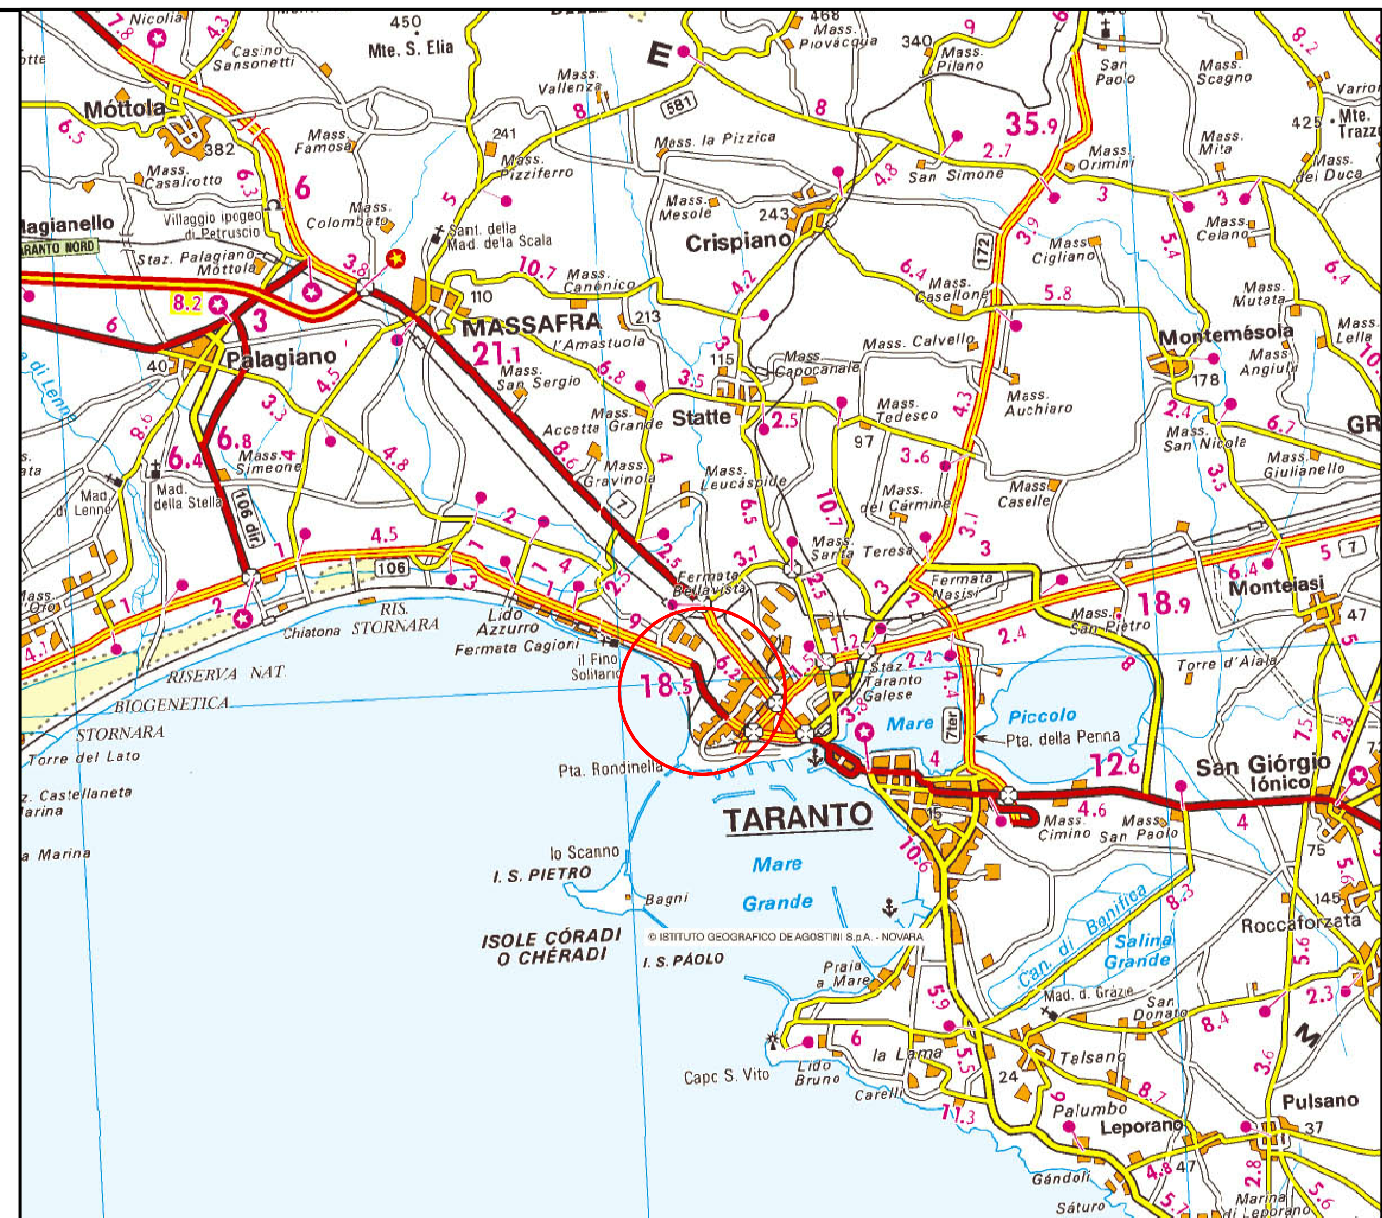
Nicolia
7.8
4.3
Casino Sansonetti
450
Mte. S. Elia
468
Mass. Piovacqua
340
9
Mass. Pilano
6
San Paolo
8.2
Mass. Scagno
Vario
E
Mass. Vallenza
581
8
35.9
Mass. Orimini
Mass. Mita
425
Mte. Trazz
Mòttola
382
6.5
Mass. Famosa
241
Mass. Pizziferro
Mass. la Pizzica
4.8
2.7
San Simone
3
Mass. dei Duca
Mass. Casalrotto
6.3
6
Mass. Colombato
5
Sant. della Mad. della Scala
Mass. Mesole
243
Crispiano
172
3.9
Mass. Cigliano
3
Mass. Celano
5.4
agianello
ARANTO NORD
Villaggio ipogeo di Petruscio
Staz. Palagiano-Mottola
3.8
10.7
Mass. Canenico
4.2
6.4
Mass. Casellone
5.8
Mass. Mutata
6.4
8.2
3
110
MASSAFRA
213
Mass. Calvello
Montemésola
Mass. Lella
6
Palagiano
21.1
l'Amastuola
3
115
Mass. Capocanale
Mass. Angiulli
10
40
4.5
Mass. San Sergio
6.8
3.5
178
di Lenne
3.3
Mass. Accetta Grande
Statte
2.5
Mass. Tedesco
4.3
Mass. Auchiaro
2.4
GR
8.6
6.8
6.4
Mass. Simeone
4.8
8.6
Mass. Gravinola
4
Mass. Leucaspide
97
3.6
Mass. San Nicola
6.7
Mass. Giulianello
ata
Mad. di Lenne
Mad. della Stella
106 dir
6.5
10.7
Mass. del Carmine
Mass. Caselle
3.5
4.5
2
7
2.5
3.1
Mass. Santa Teresa
3.1
3
5
7
1
7
1
4
2.5
Fermata Bellavista
2.5
3
Fermata Nasisi
6.4
Monteiasi
106
3
Mass. San Pietro
18.9
47
ass. Oro
4.1
1
2
RIS. STORNARA
Chiatona
Lido Azzurro
Fermata Cagioni
9
1.2
2.4
8
Torre d'Aiala
5
RISERVA NAT.
il Fino
Solitario
18.5
6.2
1.5
Staz. Taranto Galese
2.4
4.3
Piccolo
7.5
2.8
BIOGENETICA
STORNARA
3.8
Mare
7ter
Pta. della Penna
Torre del Lato
Pta. Rondinella
4
12.6
San Giórgio Iónico
. Castellaneta arina
TARANTO
4.6
Mass. Cimino
Mass. San Paolo
4
a Marina
lo Scanno
Mare
15
10.6
75
I. S. PIETRO
5.6
Bagni
Grande
8.3
Can. di Bonifica
145
Roccaforzata
ISOLE CÓRADI O CHÉRADI
© ISTITUTO GEOGRAFICO DE AGOSTINI S.p.A. - NOVARA
I. S. PAOLO
Salina Grande
5.6
Praia a Mare
5.9
Mad. d. Grazie
San Donato
2.3
6
la Lama
5.5
8.4
M
Capo S. Vito
Lido Bruno
24
Talsano
3.6
Carelli
11.3
9
Palumbo
8.7
Leporano
Pulsano
37
Gandoli
4.8
47
2.8
5.6
Saturo
5.1
Marina di Leporano